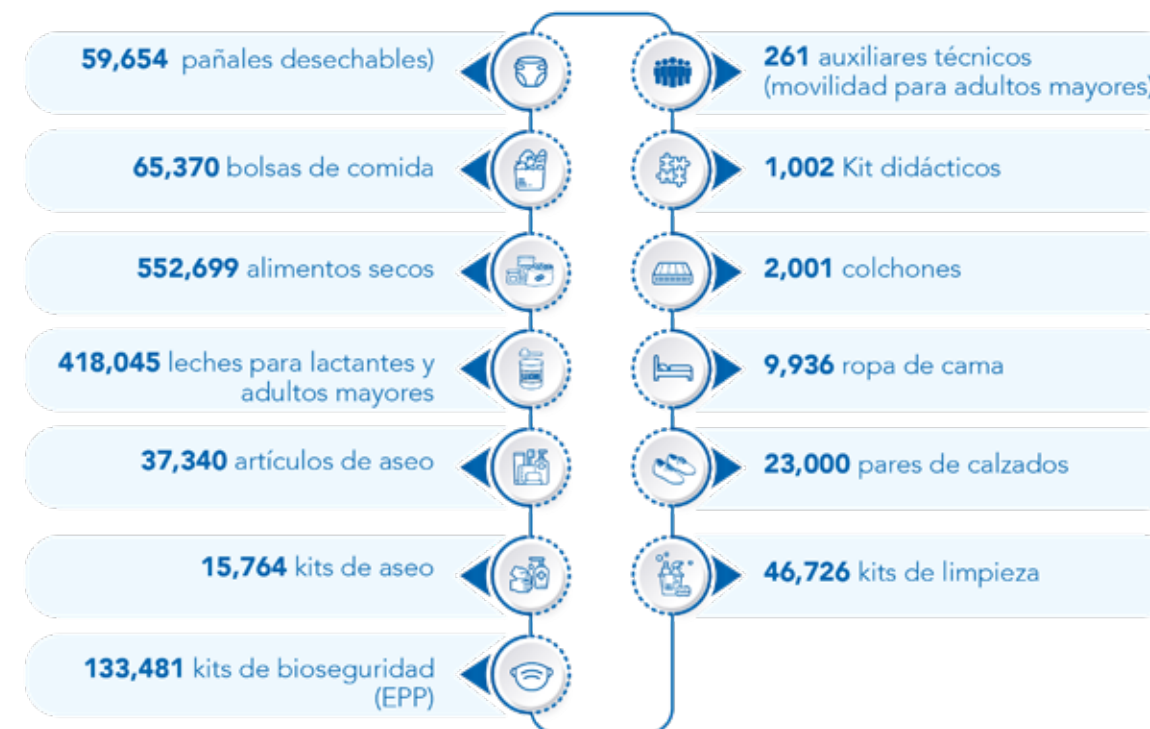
59,654 pañales desechables)

65,370 bolsas de comida

552,699 alimentos secos

418,045 leches para lactantes y adultos mayores

37,340 artículos de aseo

15,764 kits de aseo

133,481 kits de bioseguridad (EPP)

261 auxiliares técnicos (movilidad para adultos mayores)

1,002 Kit didácticos

2,001 colchones

9,936 ropa de cama

23,000 pares de calzados

46,726 kits de limpieza